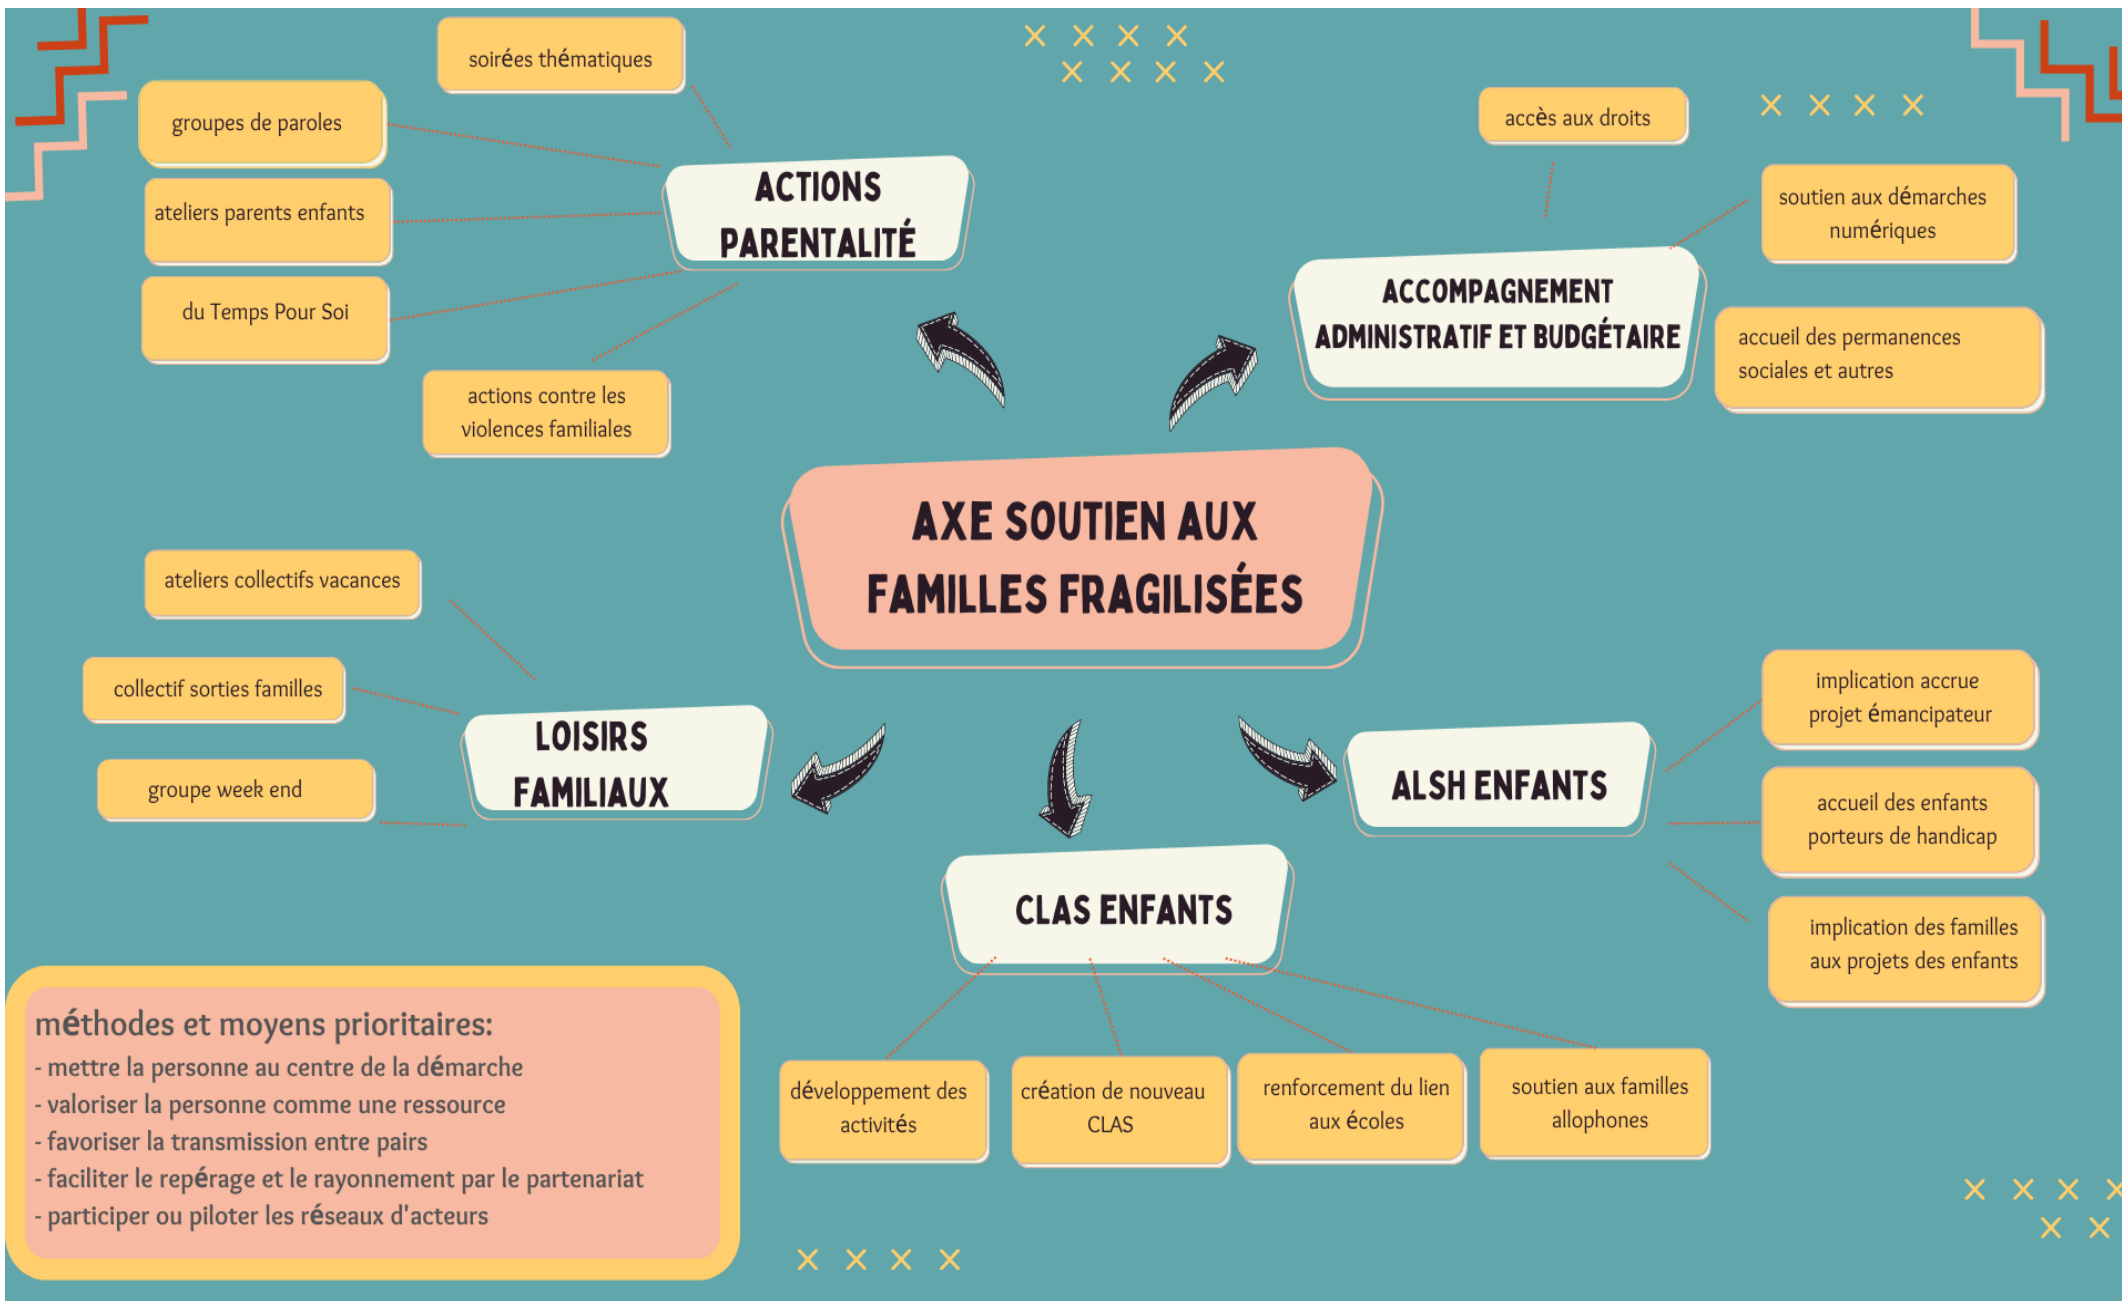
AXE SOUTIEN AUX FAMILLES FRAGILISÉES

ACTIONS PARENTALITÉ

soirées thématiques

groupes de paroles

ateliers parents enfants

du Temps Pour Soi

actions contre les violences familiales

ACCOMPAGNEMENT ADMINISTRATIF ET BUDGÉTAIRE

accès aux droits

soutien aux démarches numériques

accueil des permanences sociales et autres

LOISIRS FAMILIAUX

ateliers collectifs vacances

collectif sorties familles

groupe week end

ALSH ENFANTS

implication accrue projet émancipateur

accueil des enfants porteurs de handicap

implication des familles aux projets des enfants

CLAS ENFANTS

développement des activités

création de nouveau CLAS

renforcement du lien aux écoles

soutien aux familles allophones

méthodes et moyens prioritaires:
- mettre la personne au centre de la démarche
- valoriser la personne comme une ressource
- favoriser la transmission entre pairs
- faciliter le repérage et le rayonnement par le partenariat
- participer ou piloter les réseaux d'acteurs